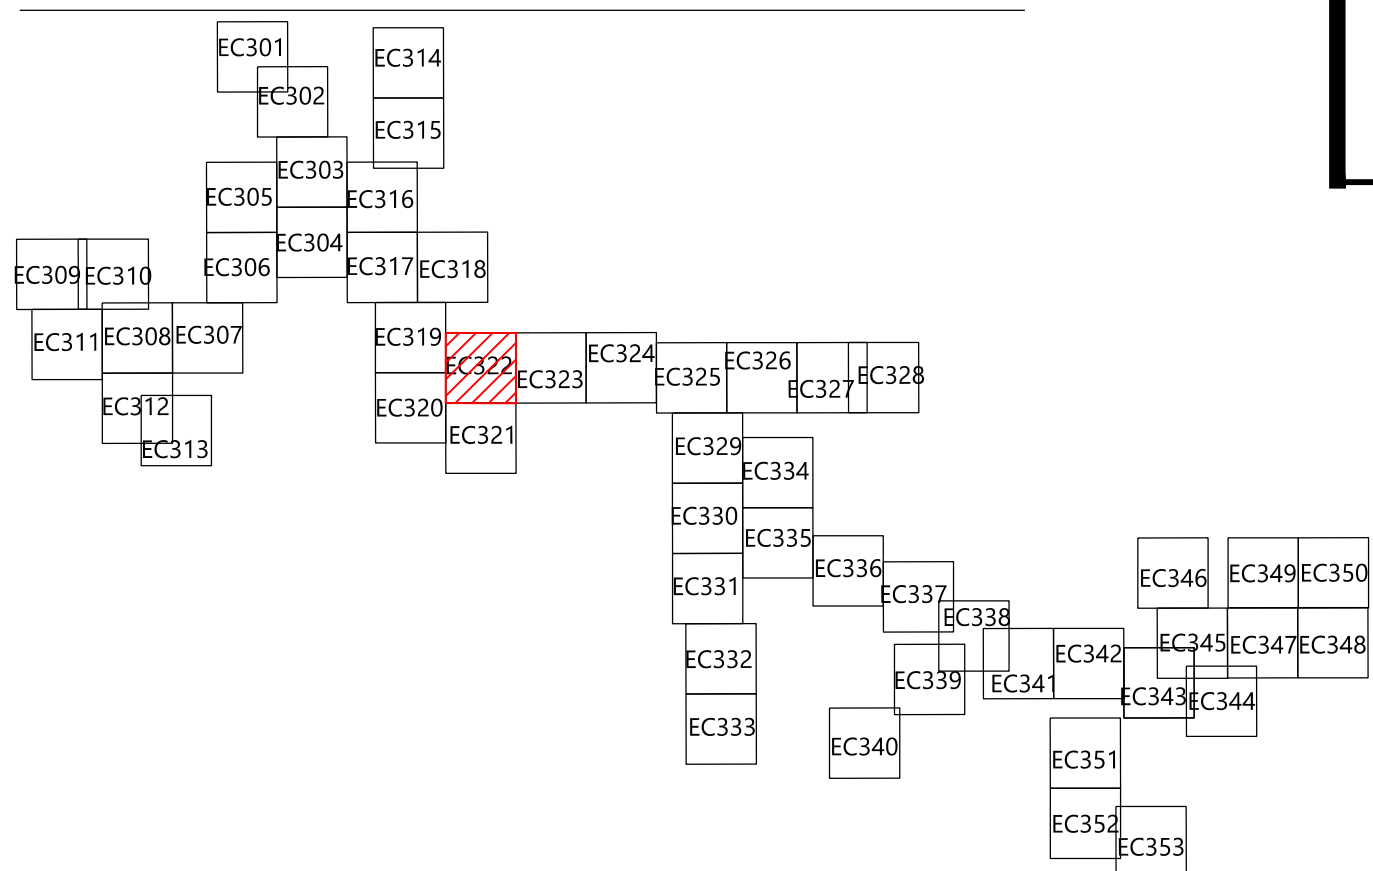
EC301
EC302
EC314
EC315
EC303
EC305
EC316
EC304
EC306
EC317
EC318
EC309
EC310
EC311
EC308
EC307
EC319
EC322
EC323
EC324
EC325
EC326
EC327
EC328
EC312
EC313
EC320
EC321
EC329
EC334
EC330
EC335
EC336
EC331
EC337
EC338
EC346
EC349
EC350
EC345
EC347
EC348
EC332
EC339
EC341
EC342
EC343
EC344
EC333
EC340
EC351
EC352
EC353